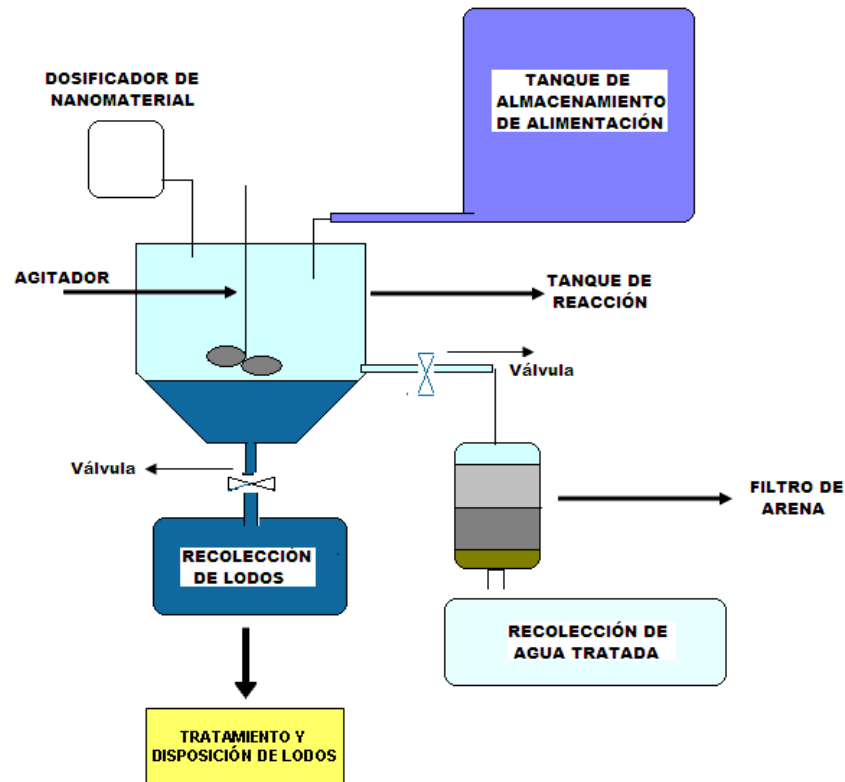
DOSIFICADOR DE NANOMATERIAL

TANQUE DE ALMACENAMIENTO DE ALIMENTACIÓN

AGITADOR

TANQUE DE REACCIÓN

Válvula

Válvula

FILTRO DE ARENA

RECOLECCIÓN DE LODOS

RECOLECCIÓN DE AGUA TRATADA

TRATAMIENTO Y DISPOSICIÓN DE LODOS